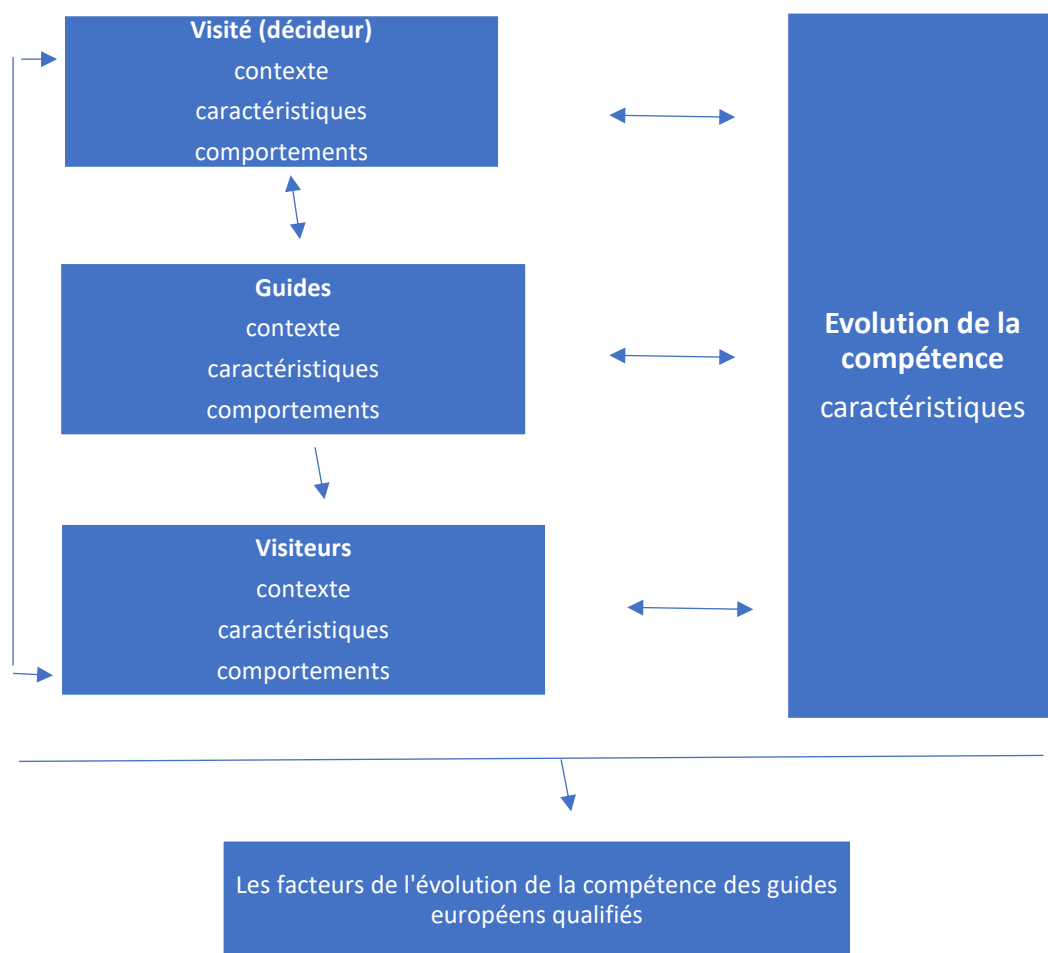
Visité (décideur)
contexte
caractéristiques
comportements

Guides
contexte
caractéristiques
comportements

Visiteurs
contexte
caractéristiques
comportements

Evolution de la compétence
caractéristiques

Les facteurs de l'évolution de la compétence des guides européens qualifiés